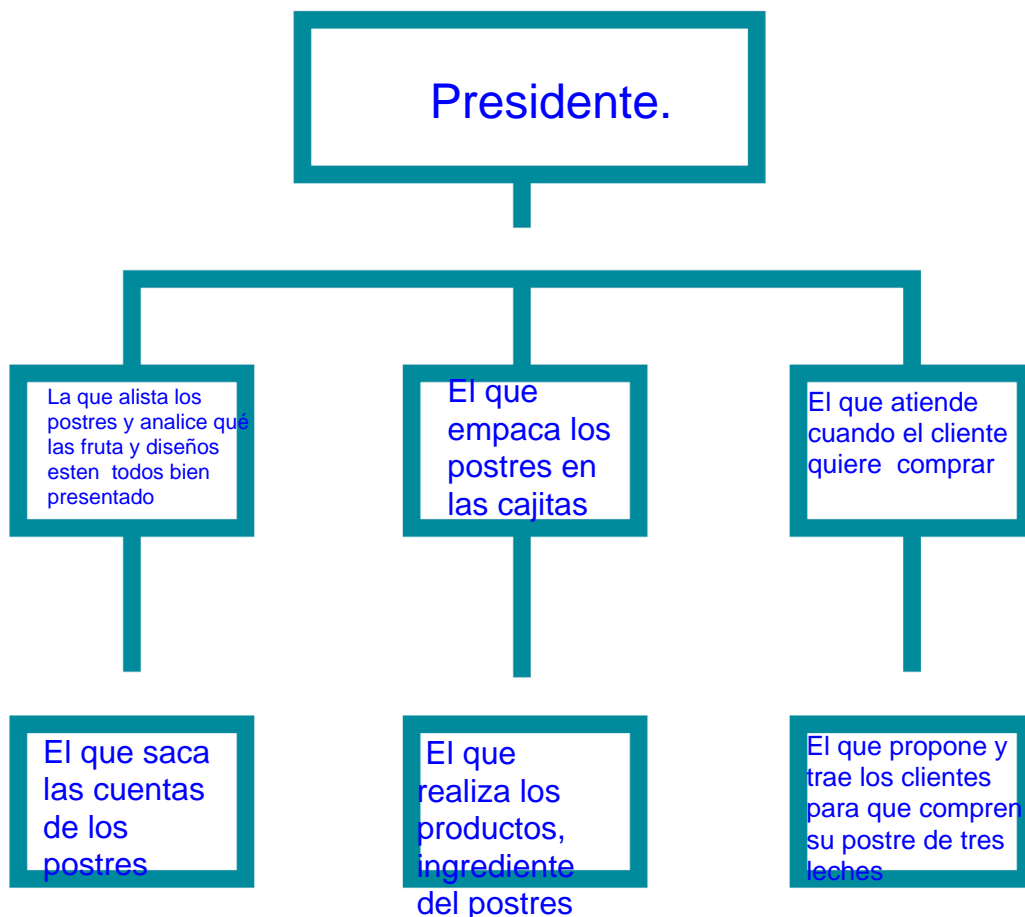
Presidente.

La que alista los postres y analice qué las fruta y diseños esten todos bien presentado

El que empaca los postres en las cajitas

El que atiende cuando el cliente quiere comprar

El que saca las cuentas de los postres

El que realiza los productos, ingrediente del postres

El que propone y trae los clientes para que compren su postre de tres leches